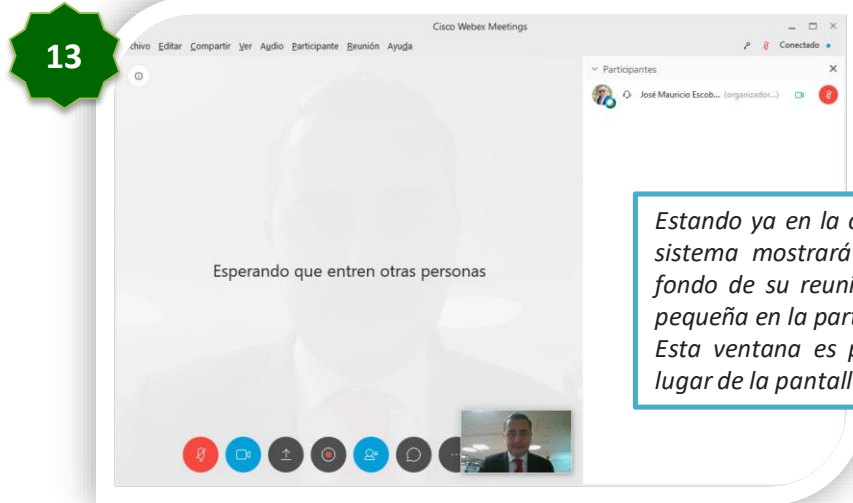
13

Cisco Webex Meetings

chivo Editar Compartir Ver Audio Participante Reunión Ayuda

Conectado

Participantes

José Mauricio Escob... (organizador...)

Esperando que entren otras personas

Estando ya en la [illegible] sistema mostrará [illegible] fondo de su reuni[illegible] pequeña en la part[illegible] Esta ventana es p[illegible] lugar de la pantall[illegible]